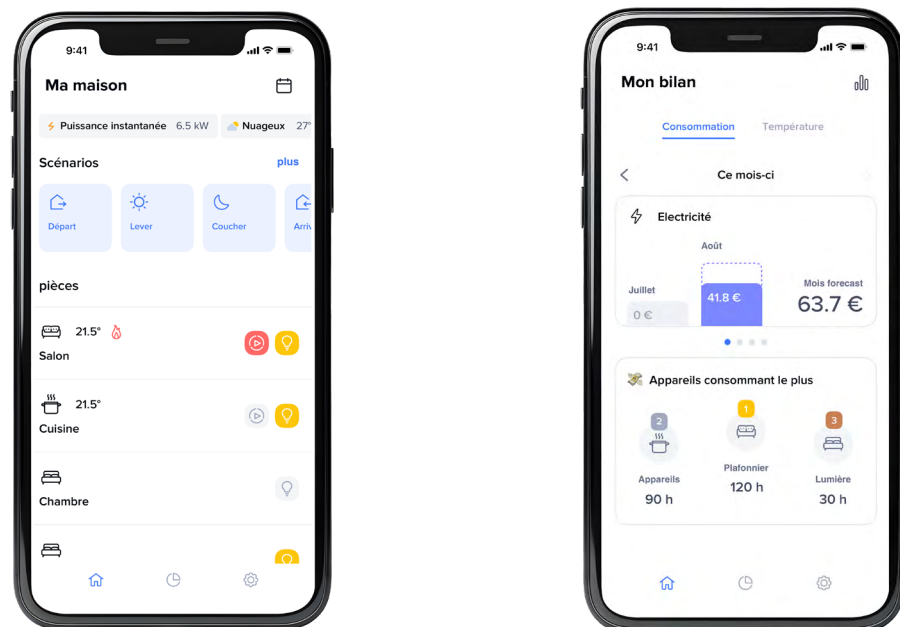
9:41

Ma maison

Puissance instantanée 6.5 kW

Nuageux 27°

Scénarios

plus

Départ

Lever

Coucher

Arriv

pièces

21.5°

Salon

21.5°

Cuisine

Chambre

9:41

Mon bilan

Consommation

Température

Ce mois-ci

Electricité

Août

Juillet

0 €

41.8 €

Mois forecast

63.7 €

Appareils consommant le plus

2

1

3

Appareils

90 h

Plafonnier

120 h

Lumière

30 h